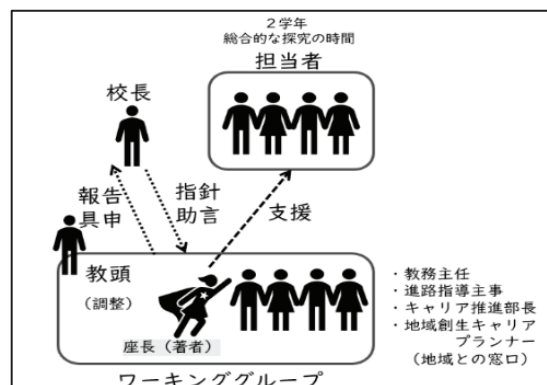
２学年
総合的な探究の時間
担当者

校長

報告
具申

指針
助言

支援

教頭
（調整）

座長（著者）

・教務主任
・進路指導主事
・キャリア推進部長
・地域創生キャリア
プランナー
（地域との窓口）

ワーキンググループ